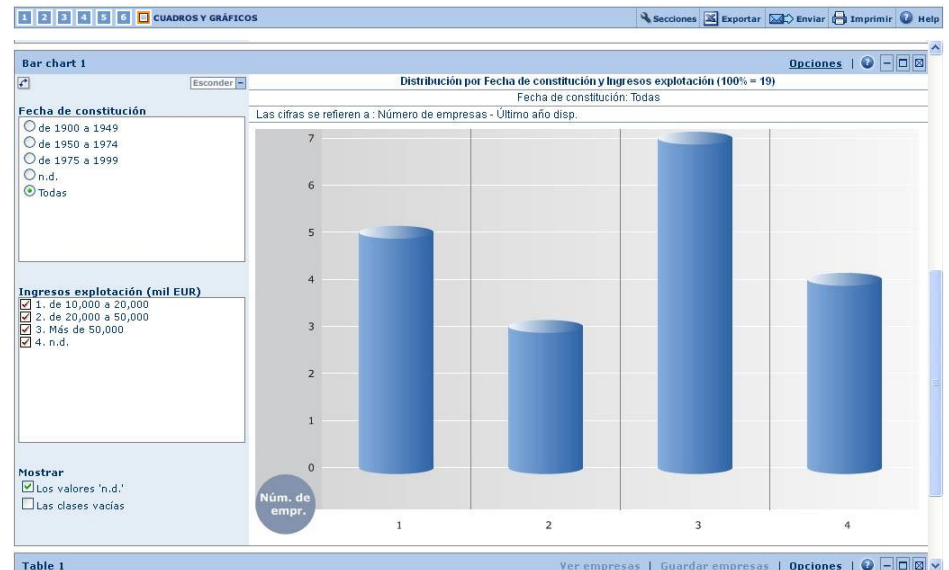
1 2 3 4 5 6 CUADROS Y GRÁFICOS

Secciones Exportar Enviar Imprimir Help

Bar chart 1

Opciones

Esconder

Fecha de constitución
de 1900 a 1949
de 1950 a 1974
de 1975 a 1999
n.d.
Todas

Ingresos explotación (mil EUR)
1. de 10,000 a 20,000
2. de 20,000 a 50,000
3. Más de 50,000
4. n.d.

Mostrar
Los valores 'n.d.'
Las clases vacías

Distribución por Fecha de constitución y Ingresos explotación (100% = 19)

Fecha de constitución: Todas

Las cifras se refieren a : Número de empresas - Último año disp.

7
6
5
4
3
2
1
0

Núm. de empr.

1 2 3 4

Table 1

Ver empresas | Guardar empresas | Opciones